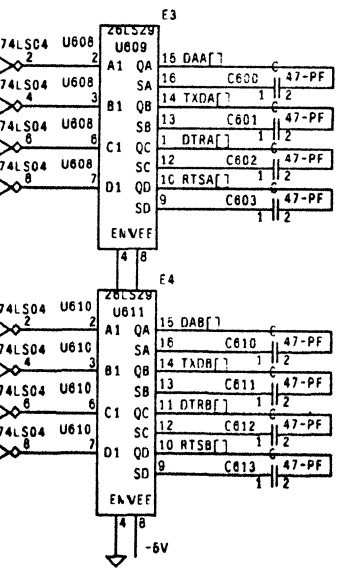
E3

74LSC4 U608 2 2 A1
74LS04 U608 4 3 B1
74LS04 U608 6 6 C1
74LS04 U608 8 7 D1

26LS29
U609
QA 15 DAA[]
SA 16 C600 47-PF 1 2
QB 14 TXDA[]
SB 13 C601 47-PF 1 2
QC 11 DTRA[]
SC 12 C602 47-PF 1 2
QD 10 RTSA[]
SD 9 C603 47-PF 1 2
ENVEE
4 8

E4

74LS04 U610 2 2 A1
74LS04 U610 4 3 B1
74LS04 U610 6 6 C1
74LS04 U610 8 7 D1

26LS29
U611
QA 15 DAB[]
SA 16 C610 47-PF 1 2
QB 14 TXDB[]
SB 13 C611 47-PF 1 2
QC 11 DTRB[]
SC 12 C612 47-PF 1 2
QD 10 RTSB[]
SD 9 C613 47-PF 1 2
ENVEE
4 8
-5V